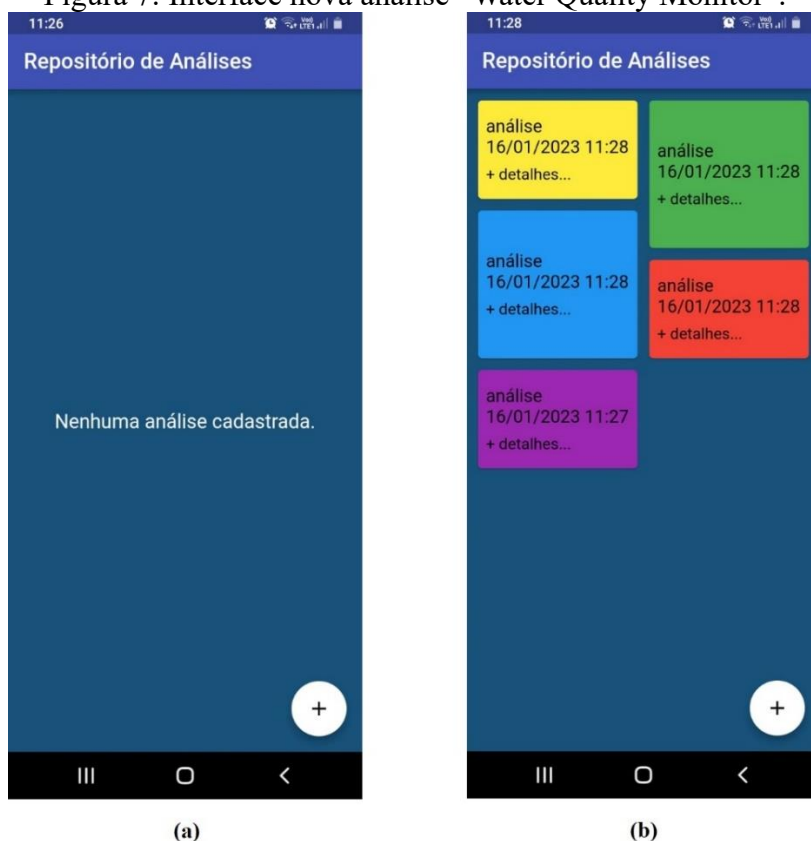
Figura 7: Interface nova análise "Water Quality Monitor".

11:26

Repositório de Análises

Nenhuma análise cadastrada.

+

(a)

11:28

Repositório de Análises

análise
16/01/2023 11:28
+ detalhes...

análise
16/01/2023 11:28
+ detalhes...

análise
16/01/2023 11:28
+ detalhes...

análise
16/01/2023 11:28
+ detalhes...

análise
16/01/2023 11:27
+ detalhes...

+

(b)